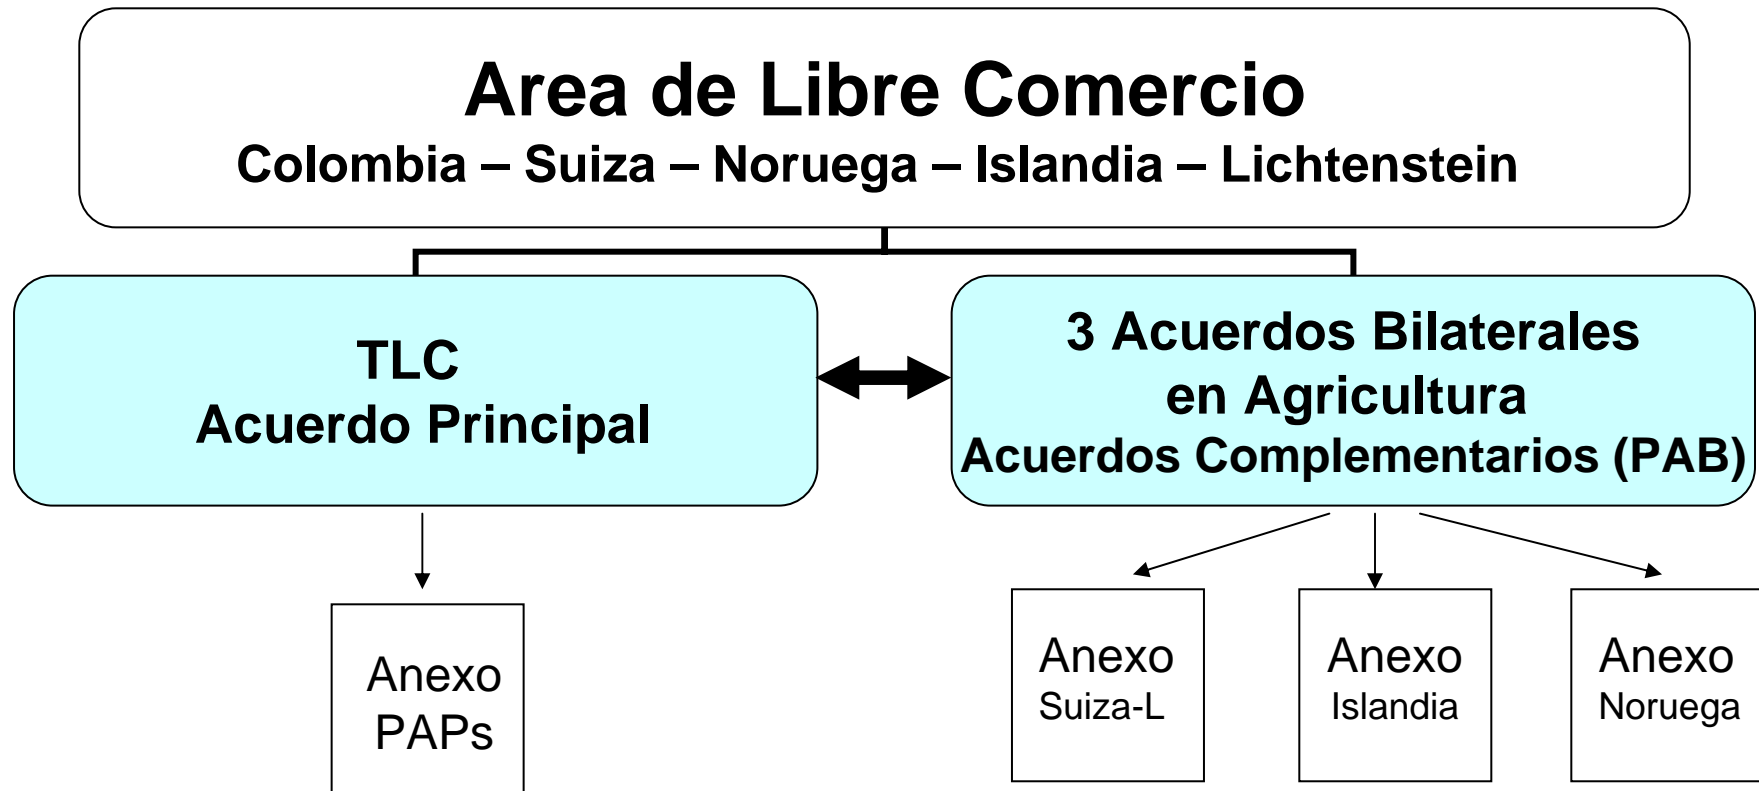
Area de Libre Comercio
Colombia – Suiza – Noruega – Islandia – Lichtenstein

TLC
Acuerdo Principal

3 Acuerdos Bilaterales
en Agricultura
Acuerdos Complementarios (PAB)

Anexo
PAPs

Anexo
Suiza-L

Anexo
Islandia

Anexo
Noruega